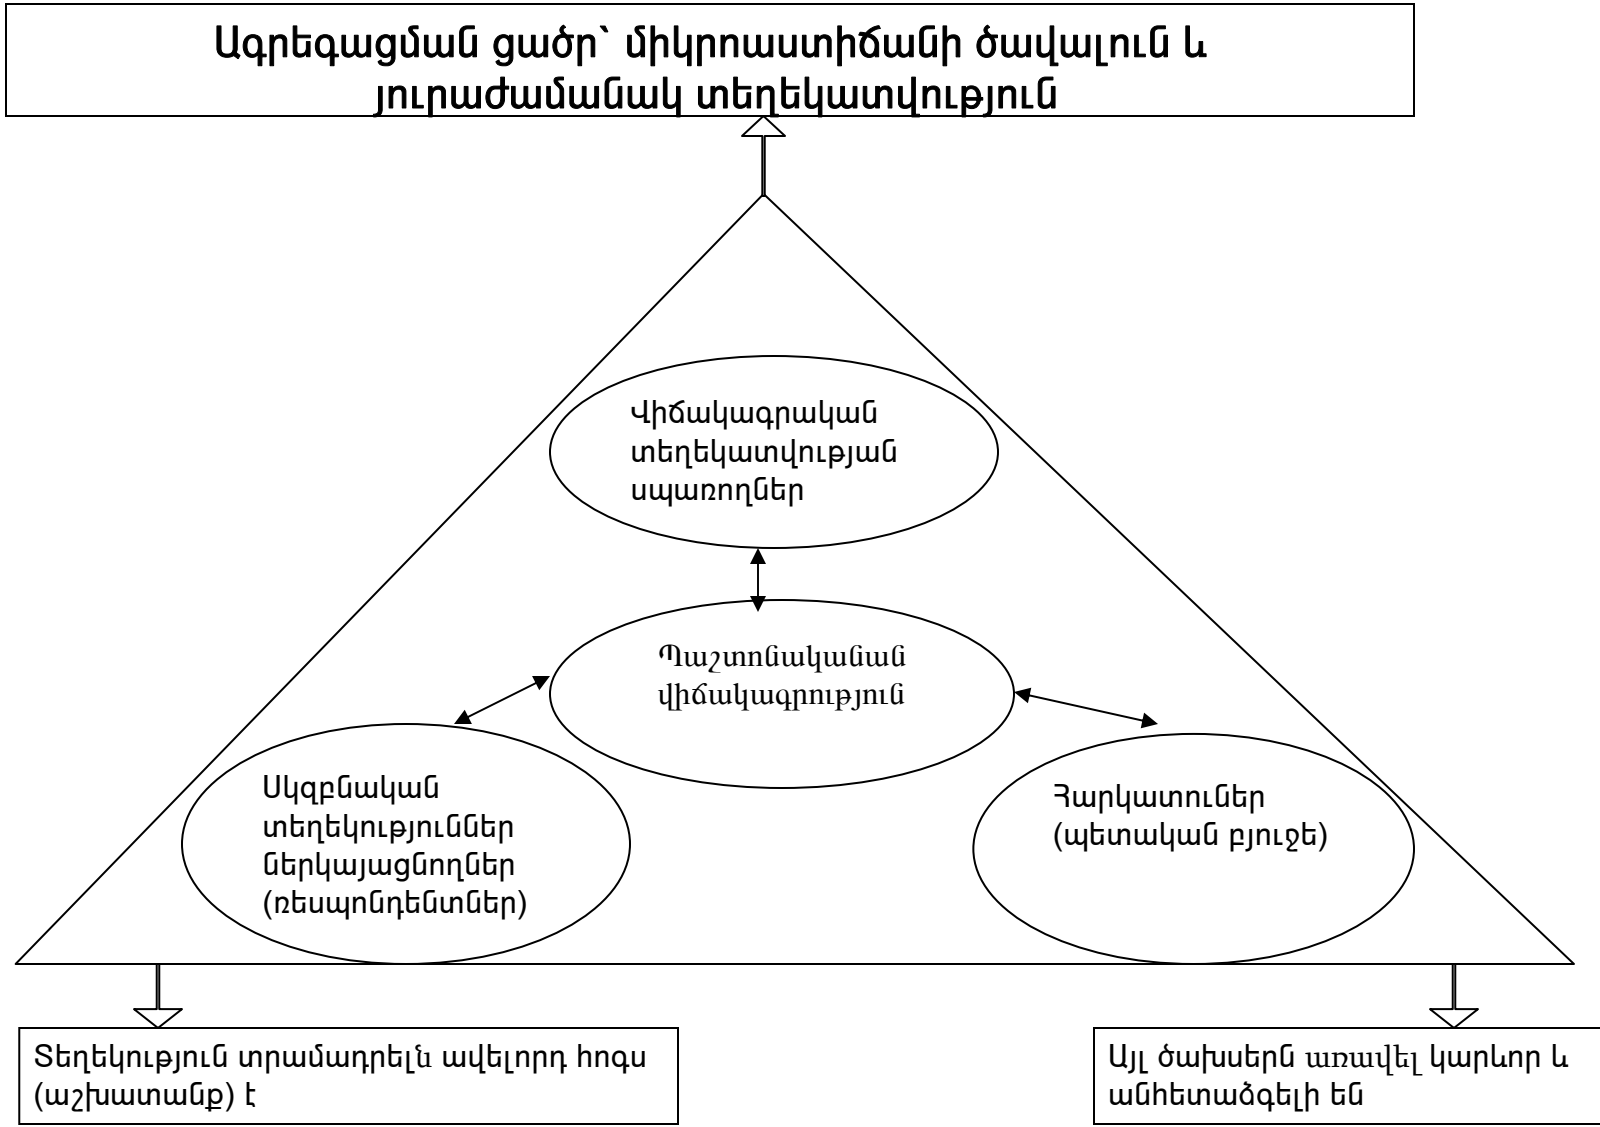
Ագրեգացման ցածր՝ միկրոաստիճանի ծավալուն և յուրաժամանակ տեղեկատվություն

Վիճակագրական տեղեկատվության սպառողներ

Պաշտոնականան վիճակագրություն

Սկզբնական տեղեկություններ ներկայացնողներ (ռեսպոնդենտներ)

Հարկատուներ (պետական բյուջե)

Տեղեկություն տրամադրելն ավելորդ հոգս (աշխատանք) է

Այլ ծախսերն առավել կարևոր և անհետաձգելի են